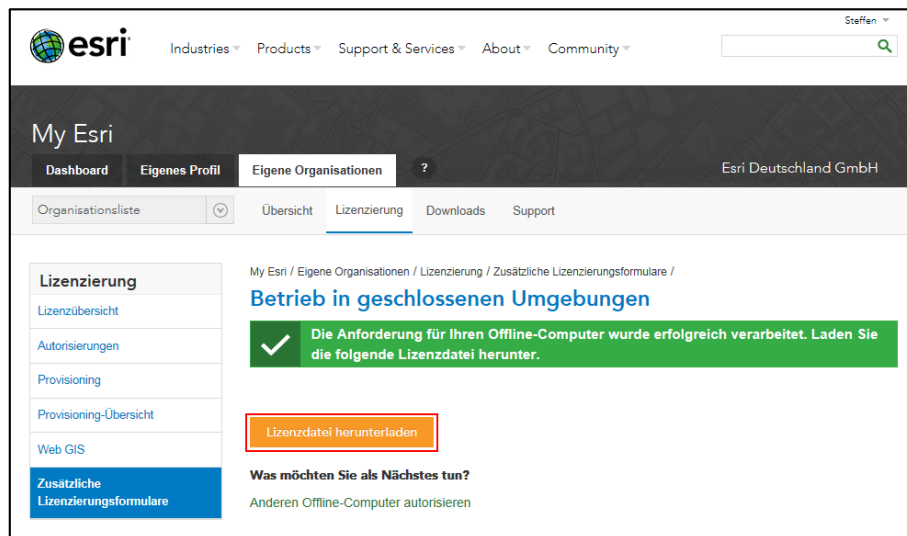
esri

Steffen

Industries Products Support & Services About Community

My Esri

Dashboard Eigenes Profil Eigene Organisationen ?

Esri Deutschland GmbH

Organisationsliste

Übersicht Lizenzierung Downloads Support

Lizenzierung

Lizenzübersicht

Autorisierungen

Provisioning

Provisioning-Übersicht

Web GIS

Zusätzliche Lizenzierungsformulare

My Esri / Eigene Organisationen / Lizenzierung / Zusätzliche Lizenzierungsformulare /

Betrieb in geschlossenen Umgebungen

Die Anforderung für Ihren Offline-Computer wurde erfolgreich verarbeitet. Laden Sie die folgende Lizenzdatei herunter.

Lizenzdatei herunterladen

Was möchten Sie als Nächstes tun?

Anderen Offline-Computer autorisieren